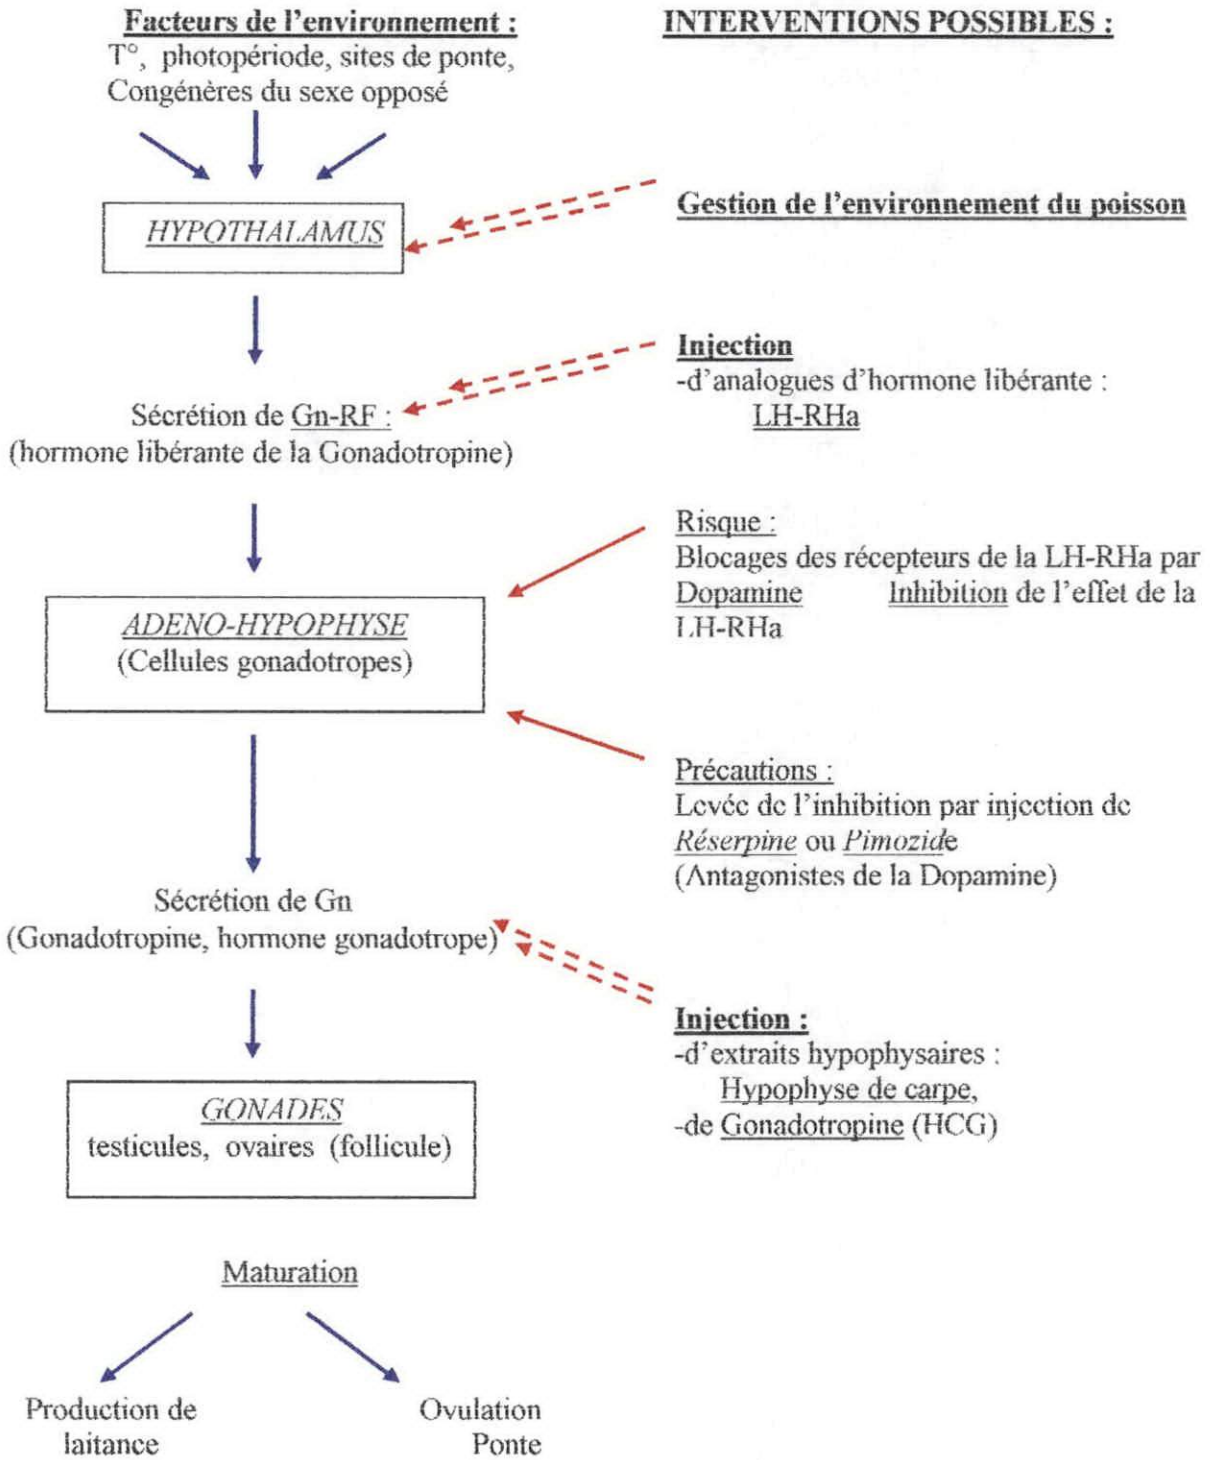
Facteurs de l'environnement :
T°, photopériode, sites de ponte, Congénères du sexe opposé

INTERVENTIONS POSSIBLES :

HYPOTHALAMUS

Gestion de l'environnement du poisson

Sécrétion de Gn-RF :
(hormone libérante de la Gonadotropine)

Injection
-d'analogues d'hormone libérante :
LH-RHa

ADENO-HYPOPHYSE
(Cellules gonadotropes)

Risque :
Blocages des récepteurs de la LH-RHa par Dopamine Inhibition de l'effet de la LH-RHa

Précautions :
Levée de l'inhibition par injection de Réserpine ou Pimozide
(Antagonistes de la Dopamine)

Sécrétion de Gn
(Gonadotropine, hormone gonadotrope)

Injection :
-d'extraits hypophysaires :
Hypophyse de carpe,
-de Gonadotropine (HCG)

GONADES
testicules, ovaires (follicule)

Maturation

Production de laitance

Ovulation
Ponte